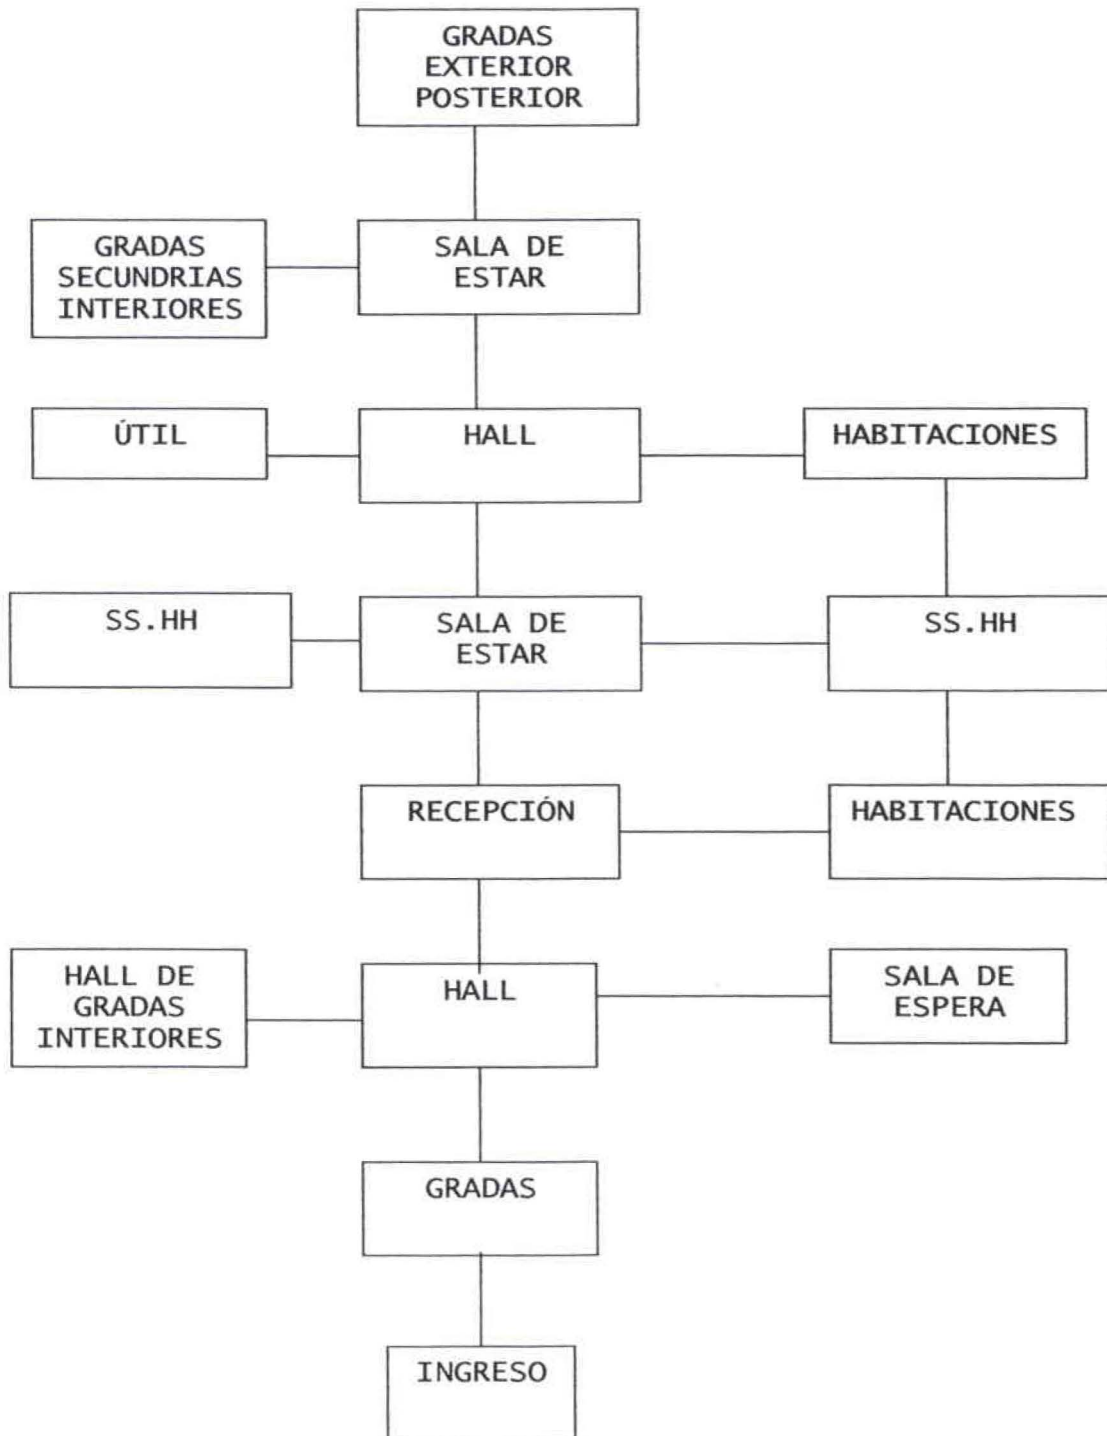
GRADAS EXTERIOR POSTERIOR

GRADAS SECUNDRIAS INTERIORES

SALA DE ESTAR

ÚTIL

HALL

HABITACIONES

SS.HH

SALA DE ESTAR

SS.HH

RECEPCIÓN

HABITACIONES

HALL DE GRADAS INTERIORES

HALL

SALA DE ESPERA

GRADAS

INGRESO